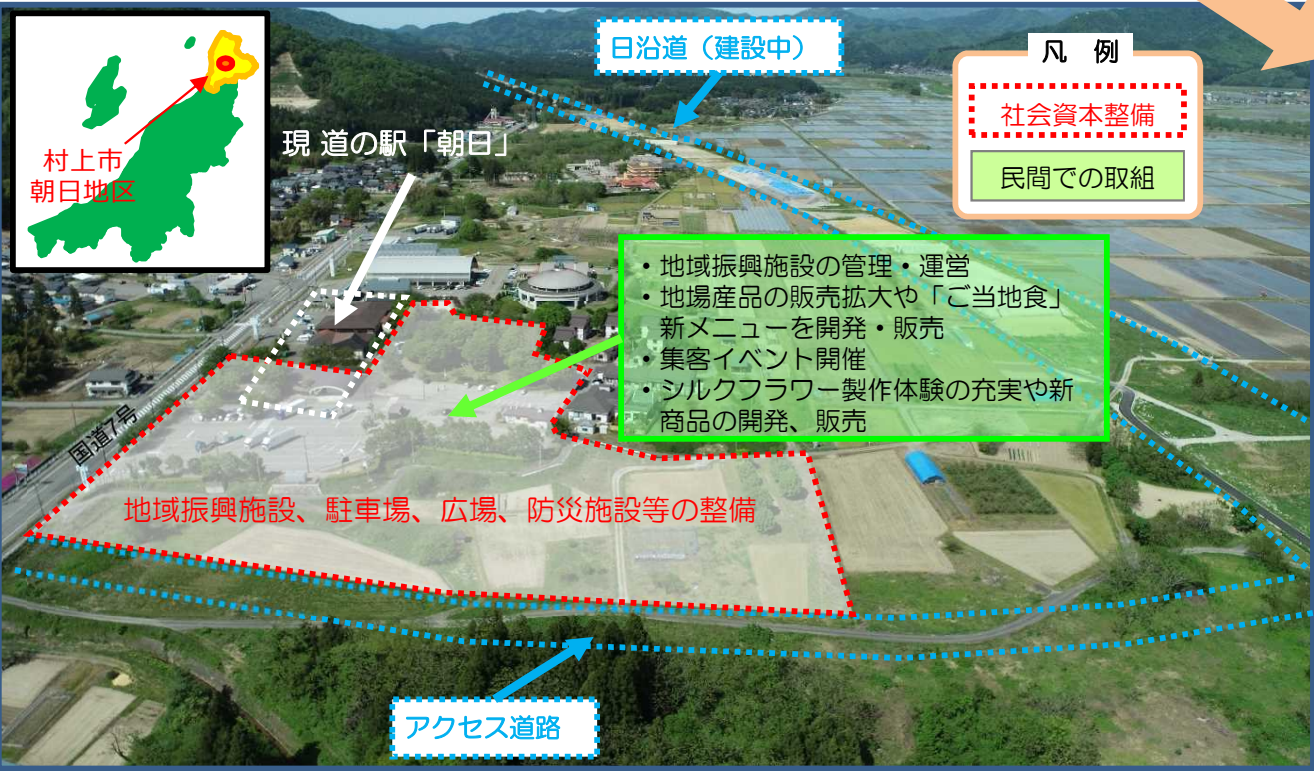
村上市
朝日地区

現 道の駅「朝日」

日沿道（建設中）

凡 例

社会資本整備

民間での取組

・地域振興施設の管理・運営
・地場産品の販売拡大や「ご当地食」新メニューを開発・販売
・集客イベント開催
・シルクフラワー製作体験の充実や新商品の開発、販売

国道7号

地域振興施設、駐車場、広場、防災施設等の整備

アクセス道路